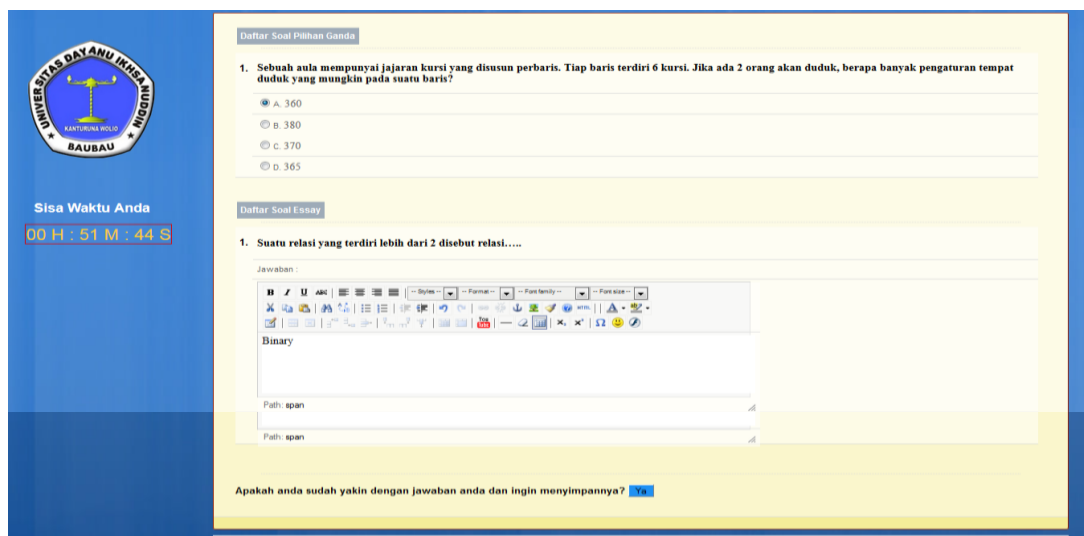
UNIVERSITAS DAYANU IKHSANUDDIN
KANTURUNA WOLIO
BAUBAU

Sisa Waktu Anda
00 H : 51 M : 44 S

Daftar Soal Pilihan Ganda

1. Sebuah aula mempunyai jajaran kursi yang disusun perbaris. Tiap baris terdiri 6 kursi. Jika ada 2 orang akan duduk, berapa banyak pengaturan tempat duduk yang mungkin pada suatu baris?

A. 360
B. 380
C. 370
D. 365

Daftar Soal Essay

1. Suatu relasi yang terdiri lebih dari 2 disebut relasi…..

Jawaban :

-- Styles -- -- Format -- -- Font family -- -- Font size --

Binary

Path: span

Path: span

Apakah anda sudah yakin dengan jawaban anda dan ingin menyimpannya? Ya